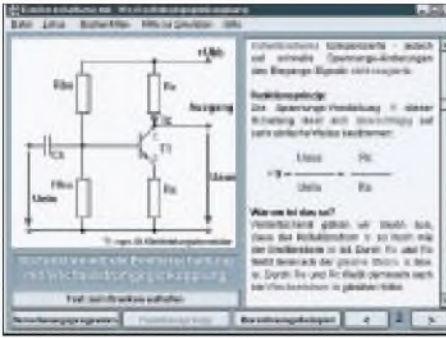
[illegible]

Datei  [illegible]  Bearbeiten  Hilfe zur Simulation  Hilfe

+UB

RB1

RC

Ausgang

C

T1

E

C1

RB2

RE

Ueein

Uaus

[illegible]

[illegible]

Text zum Drucken aufrufen

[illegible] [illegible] Spannungs-Änderungen des Eingangs-Signals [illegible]

Funktionsprinzip

Die Spannungs-Verstärkung V dieser Schaltung lässt sich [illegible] auf sehr einfache Weise bestimmen:

$V = \frac{U_{aus}}{U_{ein}} = \frac{R_C}{R_E}$

Warum ist das so?

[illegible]

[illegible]  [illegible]  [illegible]  <  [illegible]  >